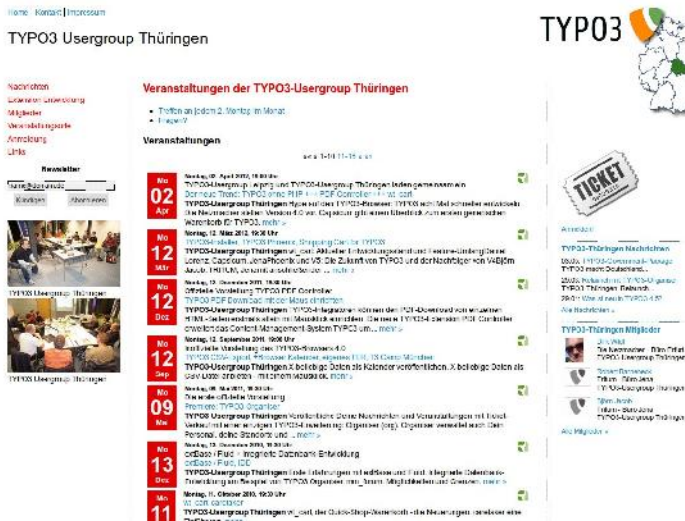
Home | Kontakt | Impressum

TYPO3 Usergroup Thüringen

TYPO3

Nachrichten
Extension-Entwicklung
Mitglieder
Veranstaltungsorte
Anmeldung
Links

Newsletter

Kündigen Abonnieren

TYPO3 Usergroup Thüringen

TYPO3 Usergroup Thüringen

Veranstaltungen der TYPO3-Usergroup Thüringen

Treffen an jedem 2. Montag im Monat
Fragen?

Veranstaltungen

Mo 02 Apr
TYPO3-Usergroup Leipzig und TYPO3-Usergroup Thüringen laden gemeinsam ein
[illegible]

Mo 12 Mär
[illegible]

Mo 12 Dez
Offizielle Vorstellung TYPO3 PDF Controller
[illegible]

Mo 12 Sep
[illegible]

Mo 09 Mai
Die erste offizielle Vorstellung
Premiere: TYPO3 Organizer
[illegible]

Mo 13 Dez
extBase / Fluid
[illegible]

Mo 11
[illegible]

TICKET

Anmelden

TYPO3-Thüringen Nachrichten
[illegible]

Alle Nachrichten »

TYPO3-Thüringen Mitglieder
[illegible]

Alle Mitglieder »